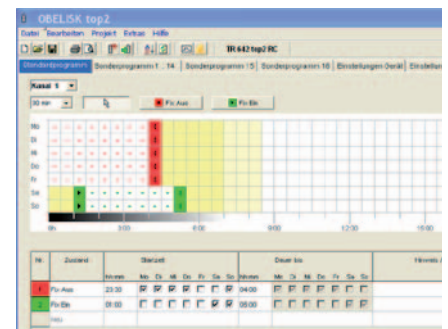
OBELISK top2

Datei Bearbeiten Projekt Extras Hilfe

TR 642 top2 RC

Standardprogramm | Sonderprogramm 1..14 | Sonderprogramm 15 | Sonderprogramm 16 | Einstellungen Gerät | Einstellun

Kanal 1

30 min

Fix Aus

Fix Ein

Mo
Di
Mi
Do
Fr
Sa
So

0h 3:00 6:00 9:00 12:00 15:00

| Nr. | Zustand | Startzeit | | | | | | | | Dauer bis | | | | | | | | Hinweis |
|---|---|---|---|---|---|---|---|---|---|---|---|---|---|---|---|---|---|---|
| | | hh:mm | Mo | Di | Mi | Do | Fr | Sa | So | hh:mm | Mo | Di | Mi | Do | Fr | Sa | So | |
| 1 | Fix Aus | 23:30 | | | | | | | | 04:00 | | | | | | | | |
| 2 | Fix Ein | 01:00 | | | | | | | | 05:00 | | | | | | | | |
| | Neu | | | | | | | | | | | | | | | | | |